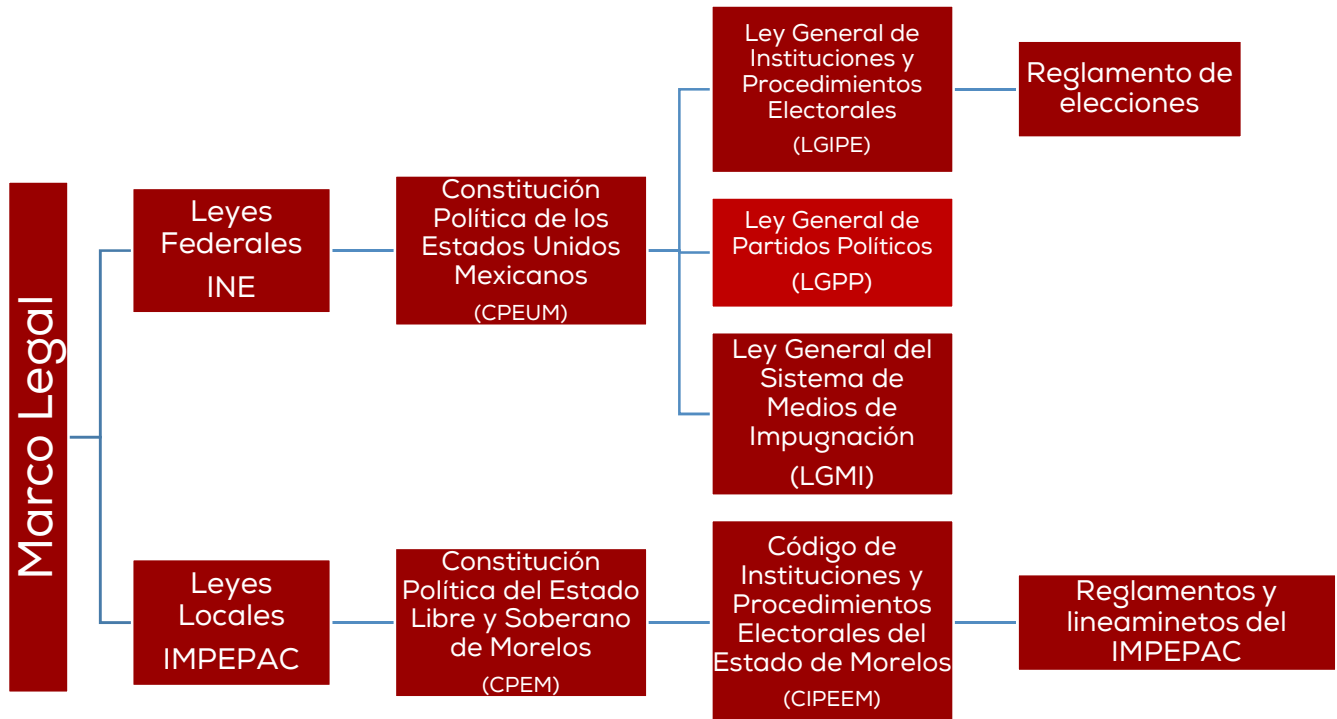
Marco Legal

Leyes Federales
INE

Constitución Política de los Estados Unidos Mexicanos
(CPEUM)

Ley General de Instituciones y Procedimientos Electorales
(LGIPE)

Reglamento de elecciones

Ley General de Partidos Políticos
(LGPP)

Ley General del Sistema de Medios de Impugnación
(LGMI)

Leyes Locales
IMPEPAC

Constitución Política del Estado Libre y Soberano de Morelos
(CPEM)

Código de Instituciones y Procedimientos Electorales del Estado de Morelos
(CIPEEM)

Reglamentos y lineaminetos del IMPEPAC